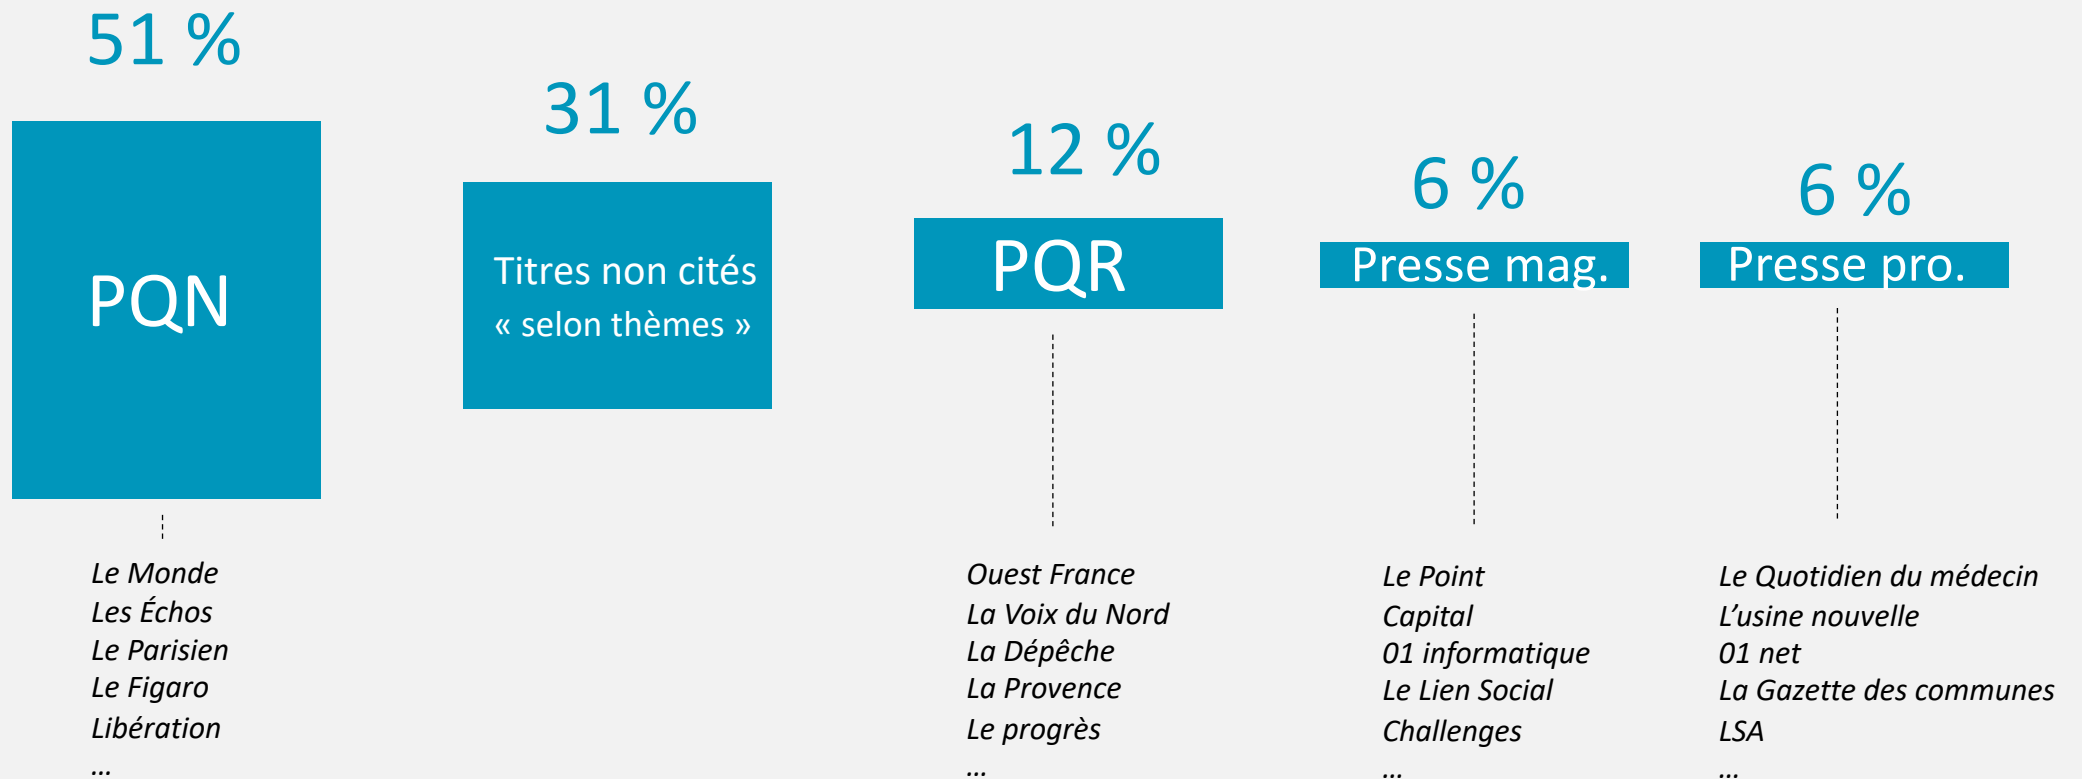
51 %

PQN

31 %

Titres non cités « selon thèmes »

12 %

PQR

6 %

Presse mag.

6 %

Presse pro.

Le Monde
Les Échos
Le Parisien
Le Figaro
Libération
...

Ouest France
La Voix du Nord
La Dépêche
La Provence
Le progrès
...

Le Point
Capital
01 informatique
Le Lien Social
Challenges
...

Le Quotidien du médecin
L'usine nouvelle
01 net
La Gazette des communes
LSA
...